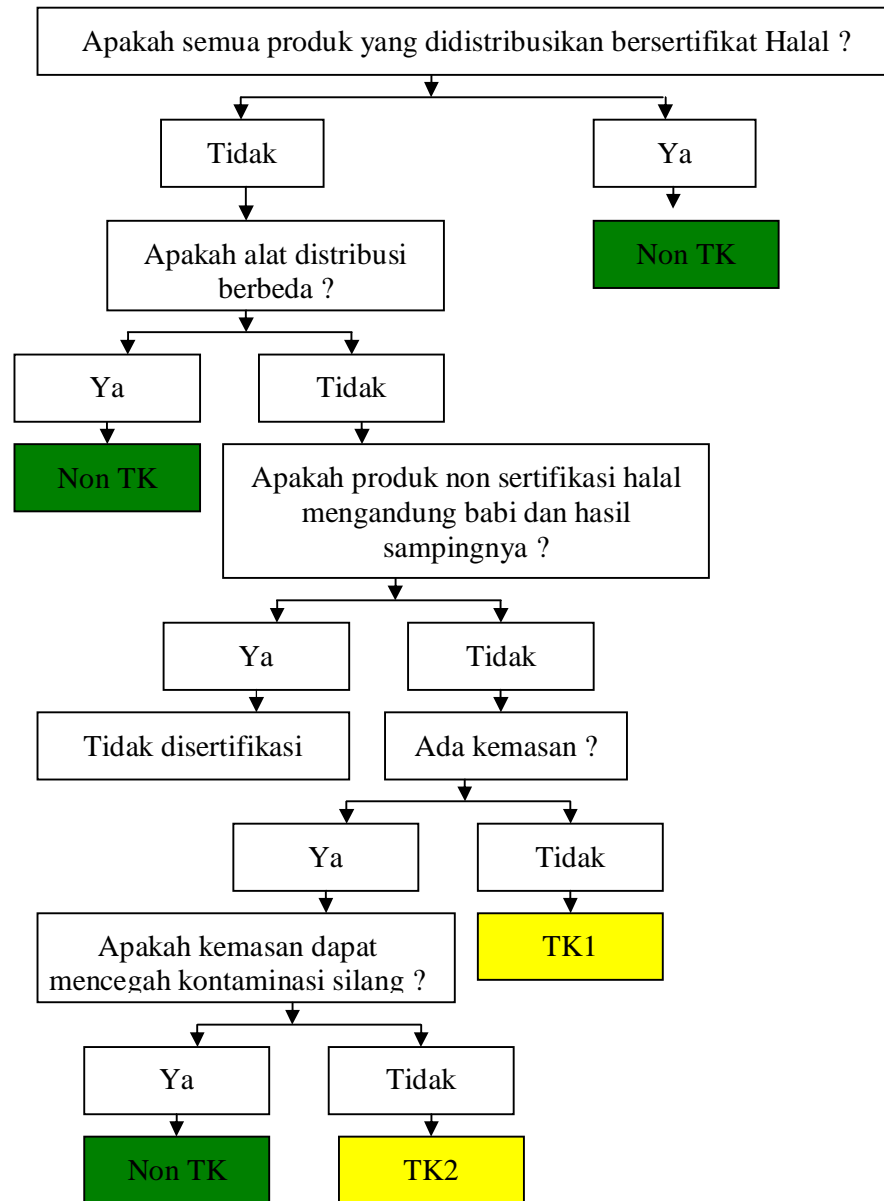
Apakah semua produk yang didistribusikan bersertifikat Halal ?

Tidak

Ya

Non TK

Apakah alat distribusi berbeda ?

Ya

Tidak

Non TK

Apakah produk non sertifikasi halal mengandung babi dan hasil sampingnya ?

Ya

Tidak

Tidak disertifikasi

Ada kemasan ?

Ya

Tidak

TK1

Apakah kemasan dapat mencegah kontaminasi silang ?

Ya

Tidak

Non TK

TK2